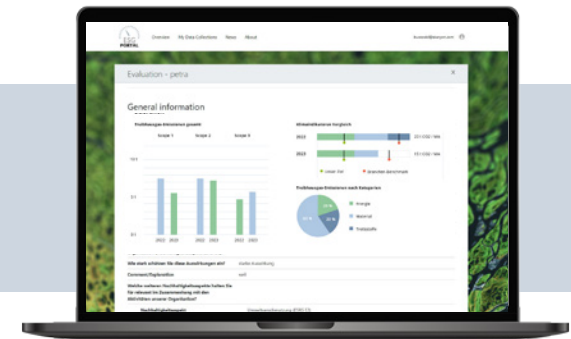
ESG PORTAL

Overview My Data Collections News About

Evaluation - petra

×

General information

Treibhausgas-Emissionen gesamt

Scope 1 Scope 2 Scope 3

2022 2023 2022 2023 2022 2023

Klimafreundlichkeit Vergleich

2022

2023

Unser Ziel Branchen-Benchmark

Treibhausgas-Emissionen nach Kategorien

Energie

Material

Treibstoffe

Wie stark schätzen Sie diese Auswirkungen ein?

Comment/Explanation

Welche weiteren Nachhaltigkeitsaspekte halten Sie für relevant im Zusammenhang mit den Aktivitäten unserer Organisation?

Nachhaltigkeitsaspekt